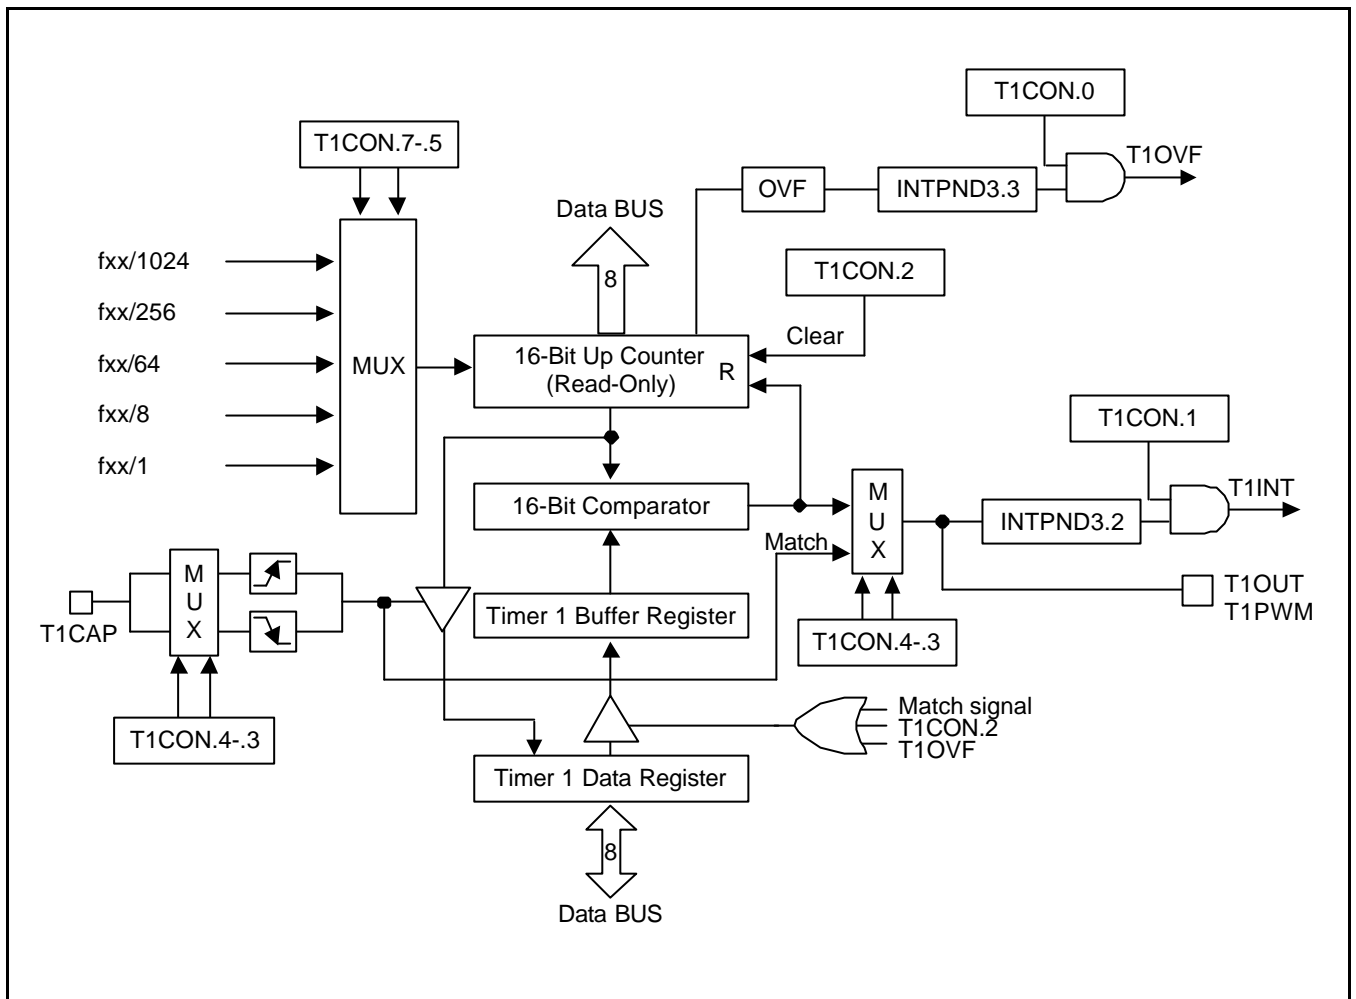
T1CON.0

T1CON.7-.5

OVF

INTPND3.3

T1OVF

Data BUS

8

fxx/1024

fxx/256

fxx/64

fxx/8

fxx/1

MUX

T1CON.2

Clear

16-Bit Up Counter (Read-Only)

R

T1CON.1

16-Bit Comparator

M U X

INTPND3.2

T1INT

Match

T1CAP

M U X

Timer 1 Buffer Register

T1CON.4-.3

T1OUT T1PWM

T1CON.4-.3

Match signal
T1CON.2
T1OVF

Timer 1 Data Register

8

Data BUS